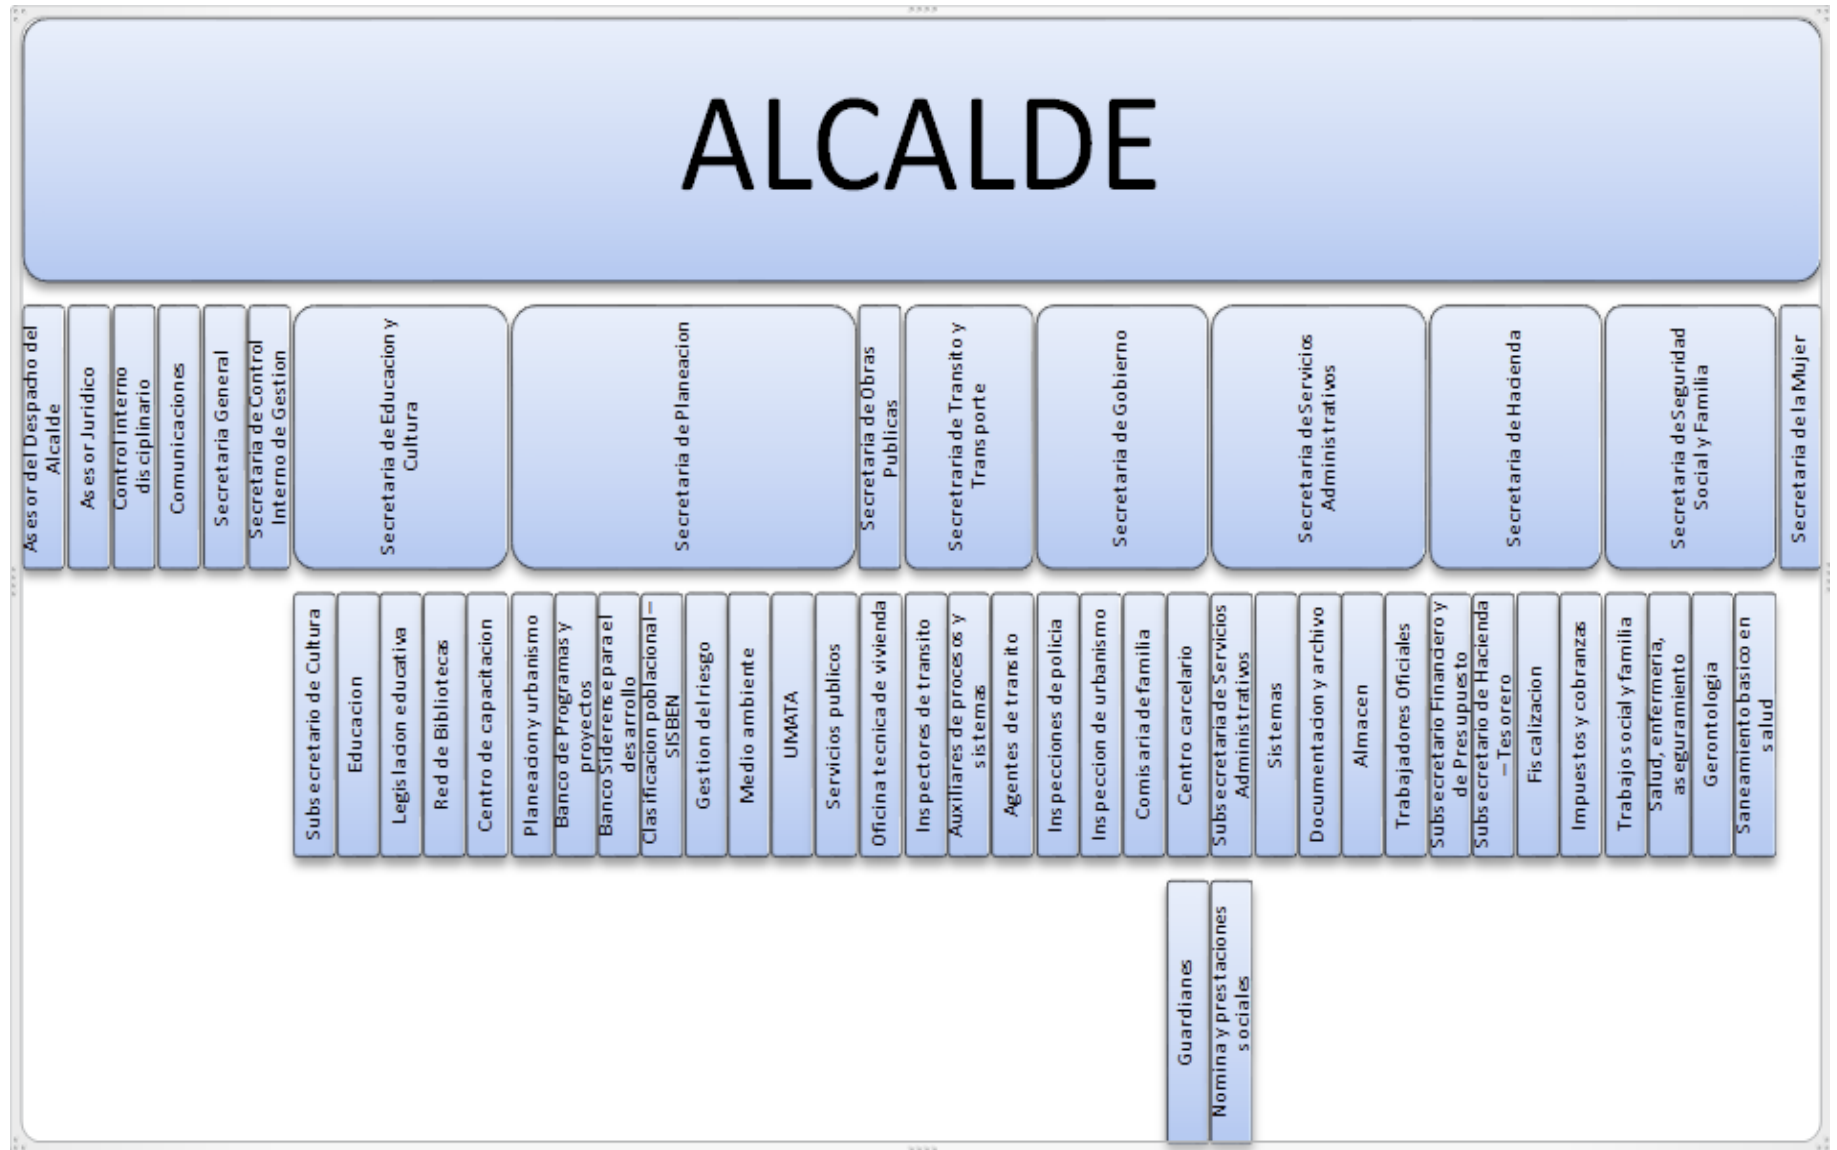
ALCALDE

Asesor del Despacho del Alcalde

Asesor Juridico

Control interno disciplinario

Comunicaciones

Secretaria General

Secretaria de Control Interno de Gestion

Secretaria de Educacion y Cultura

Secretaria de Planeacion

Secretaria de Obras Publicas

Secretraria de Transito y Transporte

Secretaria de Gobierno

Secretaria de Servicios Administrativos

Secretaria de Hacienda

Secretaria de Seguridad Social y Familia

Secretaria de la Mujer

Subsecretario de Cultura

Educacion

Legislacion educativa

Red de Bibliotecas

Centro de capacitacion

Planeacion y urbanismo

Banco de Programas y proyectos

Banco Siderers e para el desarrollo

Clasificacion poblacional – SISBEN

Gestion del riesgo

Medio ambiente

UMATA

Servicios publicos

Oficina tecnica de vivienda

Inspectores de transito

Auxiliares de procesos y sistemas

Agentes de transito

Inspecciones de policia

Inspeccion de urbanismo

Comisaria de familia

Centro carcelario

Subsecretaria de Servicios Administrativos

Sistemas

Documentacion y archivo

Almacen

Trabajadores Oficiales

Subsecretario Financiero y de Presupuesto

Subsecretario de Hacienda – Tesorero

Fiscalizacion

Impuestos y cobranzas

Trabajo social y familia

Salud, enfermeria, aseguramiento

Gerontologia

Saneamiento basico en salud

Guardianes

Nomina y prestaciones sociales